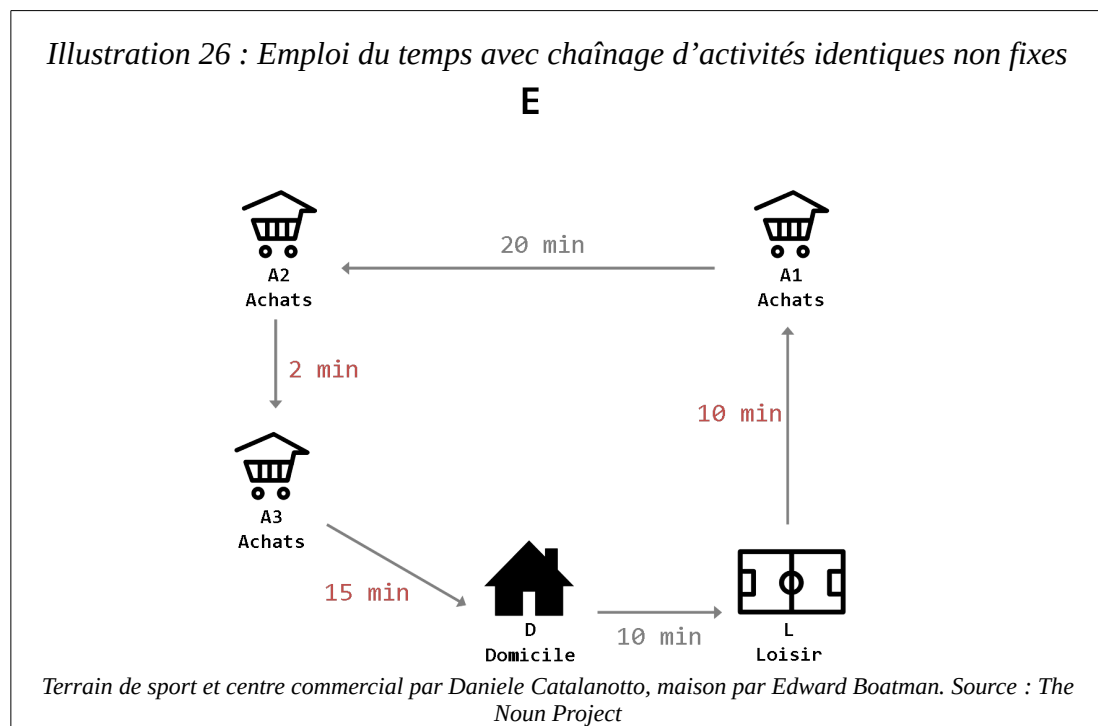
Illustration 26 : Emploi du temps avec chaînage d’activités identiques non fixes

E

20 min

A2
Achats

A1
Achats

2 min

10 min

A3
Achats

15 min

D
Domicile

10 min

L
Loisir

Terrain de sport et centre commercial par Daniele Catalanotto, maison par Edward Boatman. Source : The Noun Project